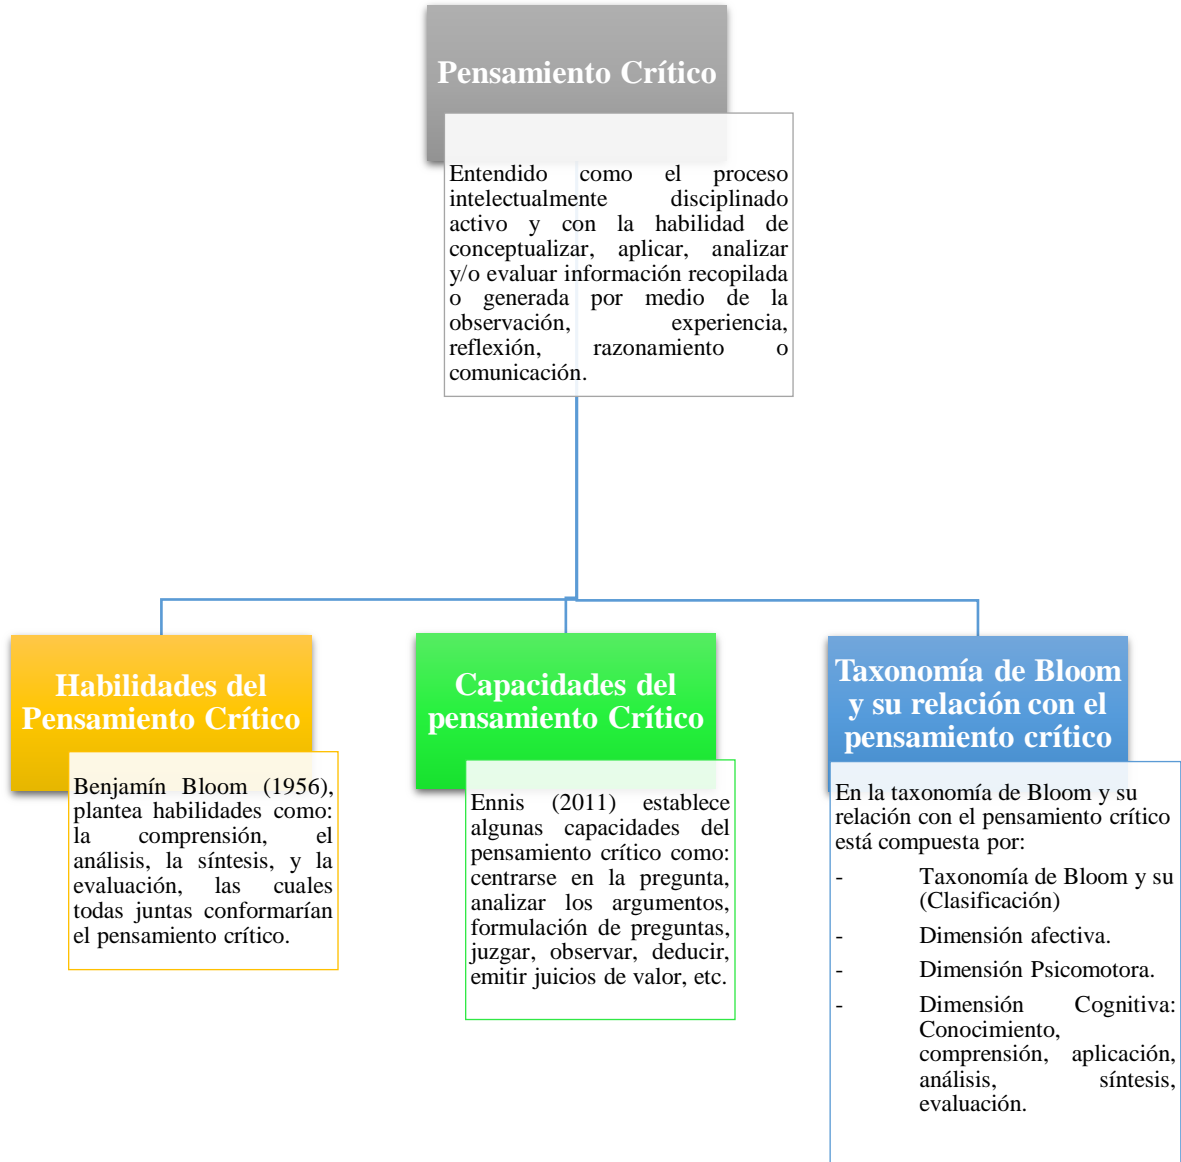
Pensamiento Crítico

Entendido como el proceso intelectualmente disciplinado activo y con la habilidad de conceptualizar, aplicar, analizar y/o evaluar información recopilada o generada por medio de la observación, experiencia, reflexión, razonamiento o comunicación.

Habilidades del Pensamiento Crítico

Benjamín Bloom (1956), plantea habilidades como: la comprensión, el análisis, la síntesis, y la evaluación, las cuales todas juntas conformarían el pensamiento crítico.

Capacidades del pensamiento Crítico

Ennis (2011) establece algunas capacidades del pensamiento crítico como: centrarse en la pregunta, analizar los argumentos, formulación de preguntas, juzgar, observar, deducir, emitir juicios de valor, etc.

Taxonomía de Bloom y su relación con el pensamiento crítico

En la taxonomía de Bloom y su relación con el pensamiento crítico está compuesta por:

- Taxonomía de Bloom y su (Clasificación)
- Dimensión afectiva.
- Dimensión Psicomotora.
- Dimensión Cognitiva: Conocimiento, comprensión, aplicación, análisis, síntesis, evaluación.